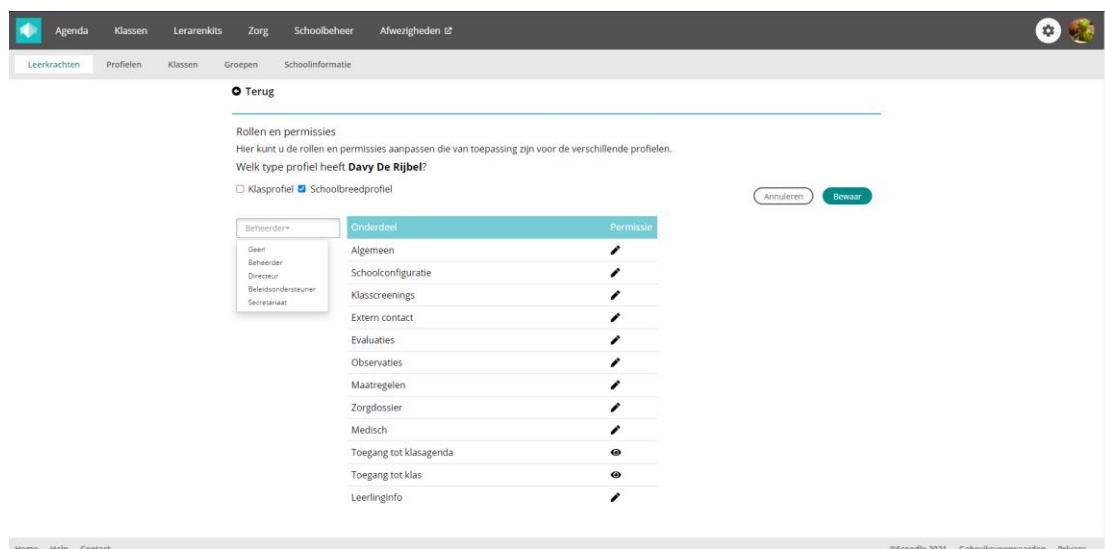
Agenda Klassen Lerarenkits Zorg Schoolbeheer Afwezigheden

Leerkrachten Profielen Klassen Groepen Schoolinformatie

Terug

Rollen en permissies

Hier kunt u de rollen en permissies aanpassen die van toepassing zijn voor de verschillende profielen.

Welk type profiel heeft **Davy De Rijbel**?

☐ Klasprofiel ☑ Schoolbreedprofiel

Annuleren Bewaar

Beheerder

Geen
Beheerder
Directeur
Beleidsondersteuner
Secretariaat

| Onderdeel | Permissie |
|---|---|
| Algemeen | |
| Schoolconfiguratie | |
| Klasscreenings | |
| Extern contact | |
| Evaluaties | |
| Observaties | |
| Maatregelen | |
| Zorgdossier | |
| Medisch | |
| Toegang tot klasagenda | |
| Toegang tot klas | |
| Leerlinginfo | |

Home Help Contact

©Feedly 2021 Gebruiksvoorwaarden Privacy